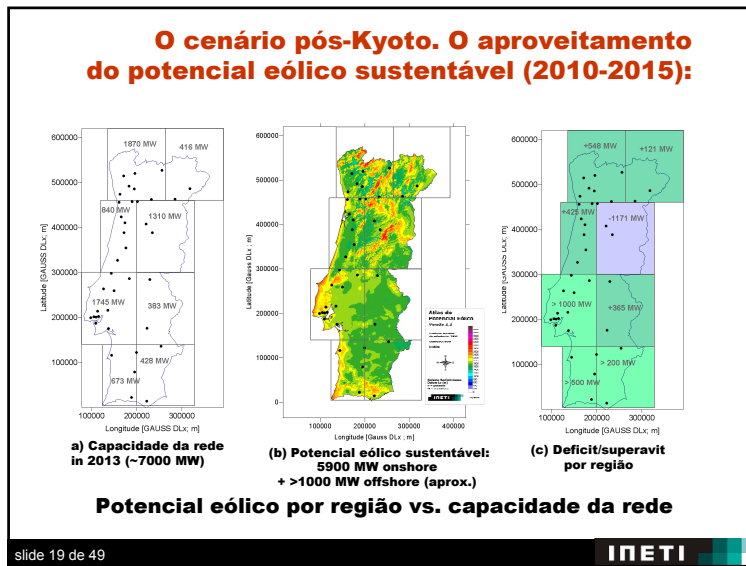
O cenário pós-Kyoto. O aproveitamento do potencial eólico sustentável (2010-2015):

600000
500000
400000
300000
200000
100000
Latitude [GAUSS DLx; m]
1870 MW
416 MW
840 MW
1310 MW
1745 MW
383 MW
428 MW
673 MW
100000 200000 300000
Longitude [GAUSS DLx; m]

a) Capacidade da rede in 2013 (~7000 MW)

600000
500000
400000
300000
200000
100000
0
Latitude [GAUSS DLx ; m]
Atlas do Potencial Eólico
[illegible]
INETI
100000 200000 300000 400000
Longitude [GAUSS DLx ; m]

(b) Potencial eólico sustentável: 5900 MW onshore + >1000 MW offshore (aprox.)

600000
500000
400000
300000
200000
100000
Latitude [GAUSS DLx; m]
+548 MW
+121 MW
+425 MW
-1171 MW
> 1000 MW
+365 MW
> 200 MW
> 600 MW
100000 200000 300000
Longitude [GAUSS DLx; m]

(c) Deficit/superavit por região

Potencial eólico por região vs. capacidade da rede

slide 19 de 49
INETI